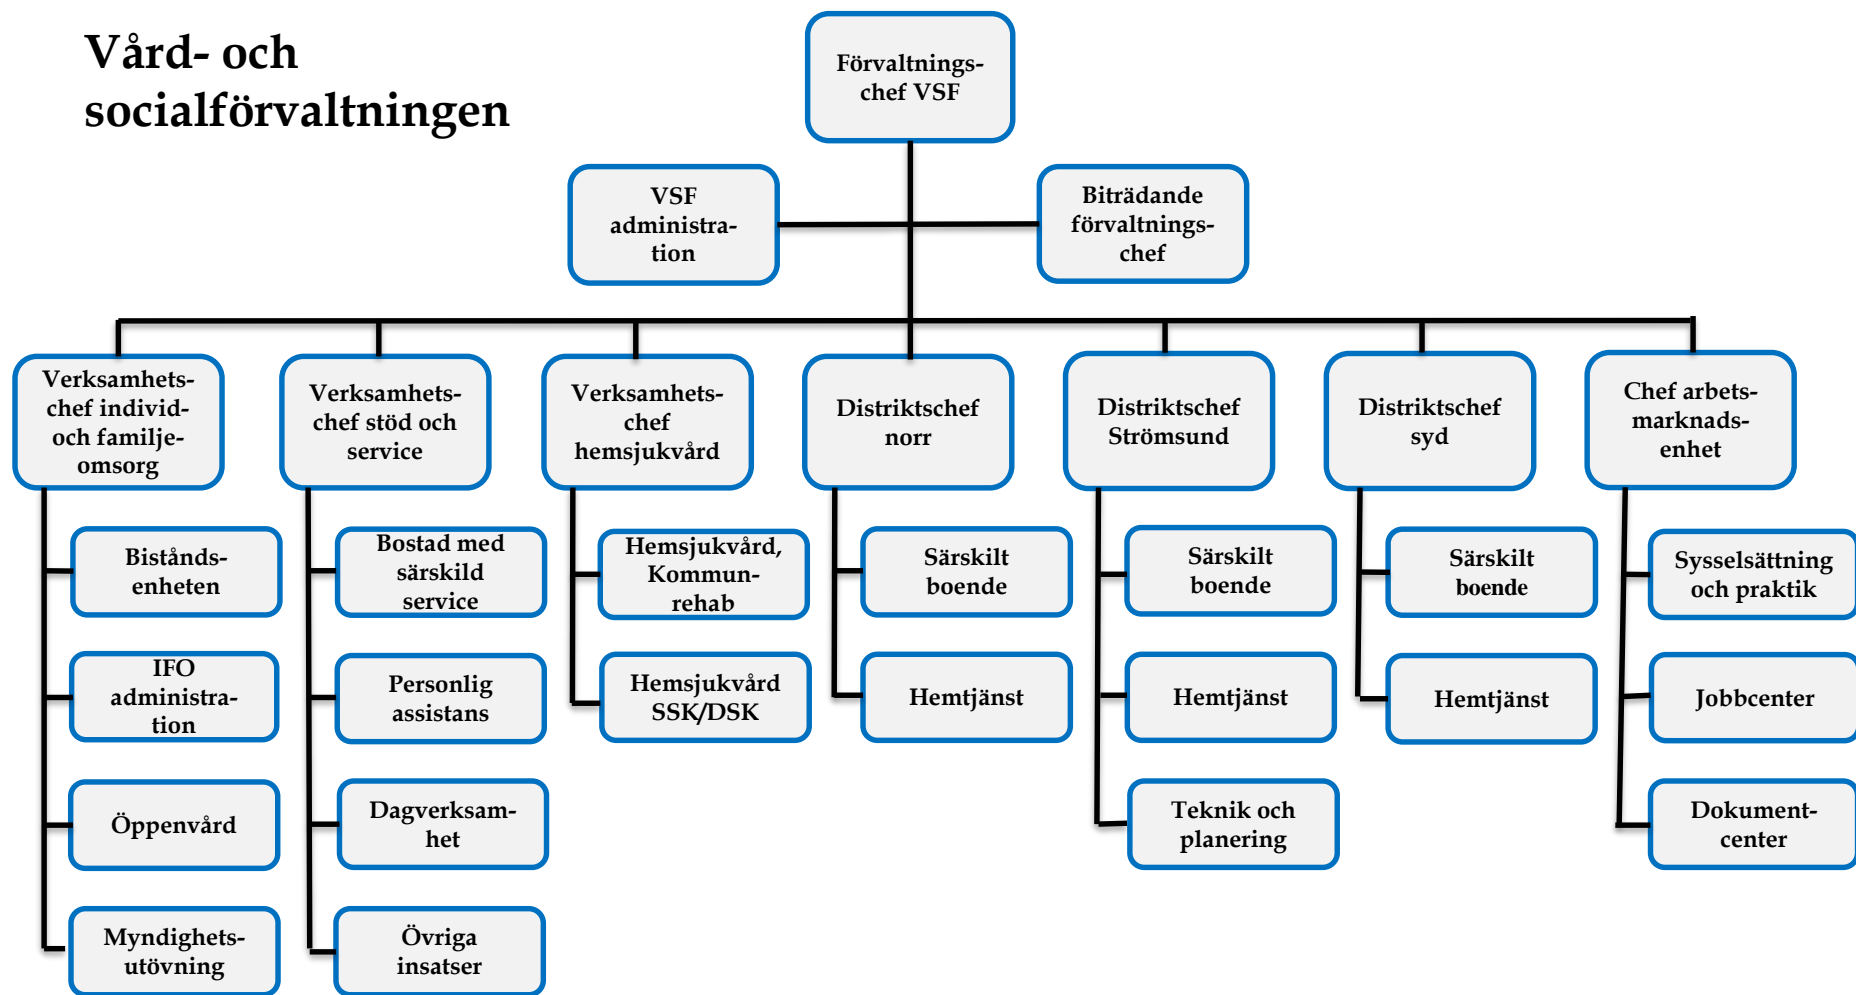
Vård- och socialförvaltningen

Förvaltningschef VSF

VSF administration

Biträdande förvaltningschef

Verksamhetschef individ- och familjeomsorg

Verksamhetschef stöd och service

Verksamhetschef hemsjukvård

Distriktschef norr

Distriktschef Strömsund

Distriktschef syd

Chef arbetsmarknadsenhet

Biståndsenheten

IFO administration

Öppenvård

Myndighetsutövning

Bostad med särskild service

Personlig assistans

Dagverksamhet

Övriga insatser

Hemsjukvård, Kommunrehab

Hemsjukvård SSK/DSK

Särskilt boende

Hemtjänst

Särskilt boende

Hemtjänst

Teknik och planering

Särskilt boende

Hemtjänst

Sysselsättning och praktik

Jobbcenter

Dokumentcenter